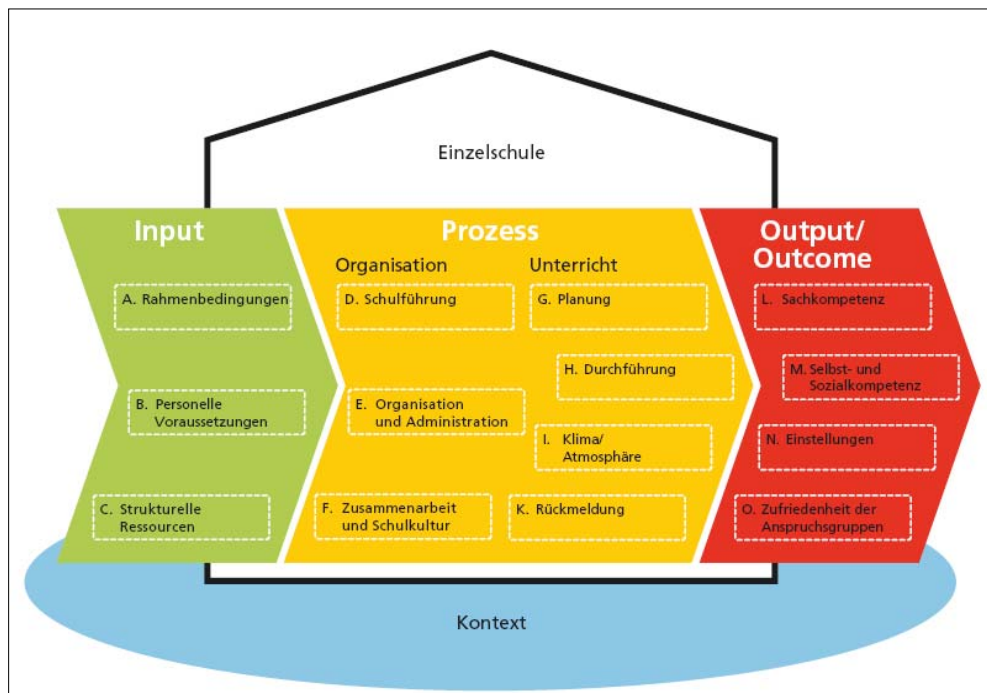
Einzelschule

Input

A. Rahmenbedingungen

B. Personelle Voraussetzungen

C. Strukturelle Ressourcen

Prozess

Organisation

D. Schulführung

E. Organisation und Administration

F. Zusammenarbeit und Schulkultur

Unterricht

G. Planung

H. Durchführung

I. Klima/ Atmosphäre

K. Rückmeldung

Output/ Outcome

L. Sachkompetenz

M. Selbst- und Sozialkompetenz

N. Einstellungen

O. Zufriedenheit der Anspruchsgruppen

Kontext